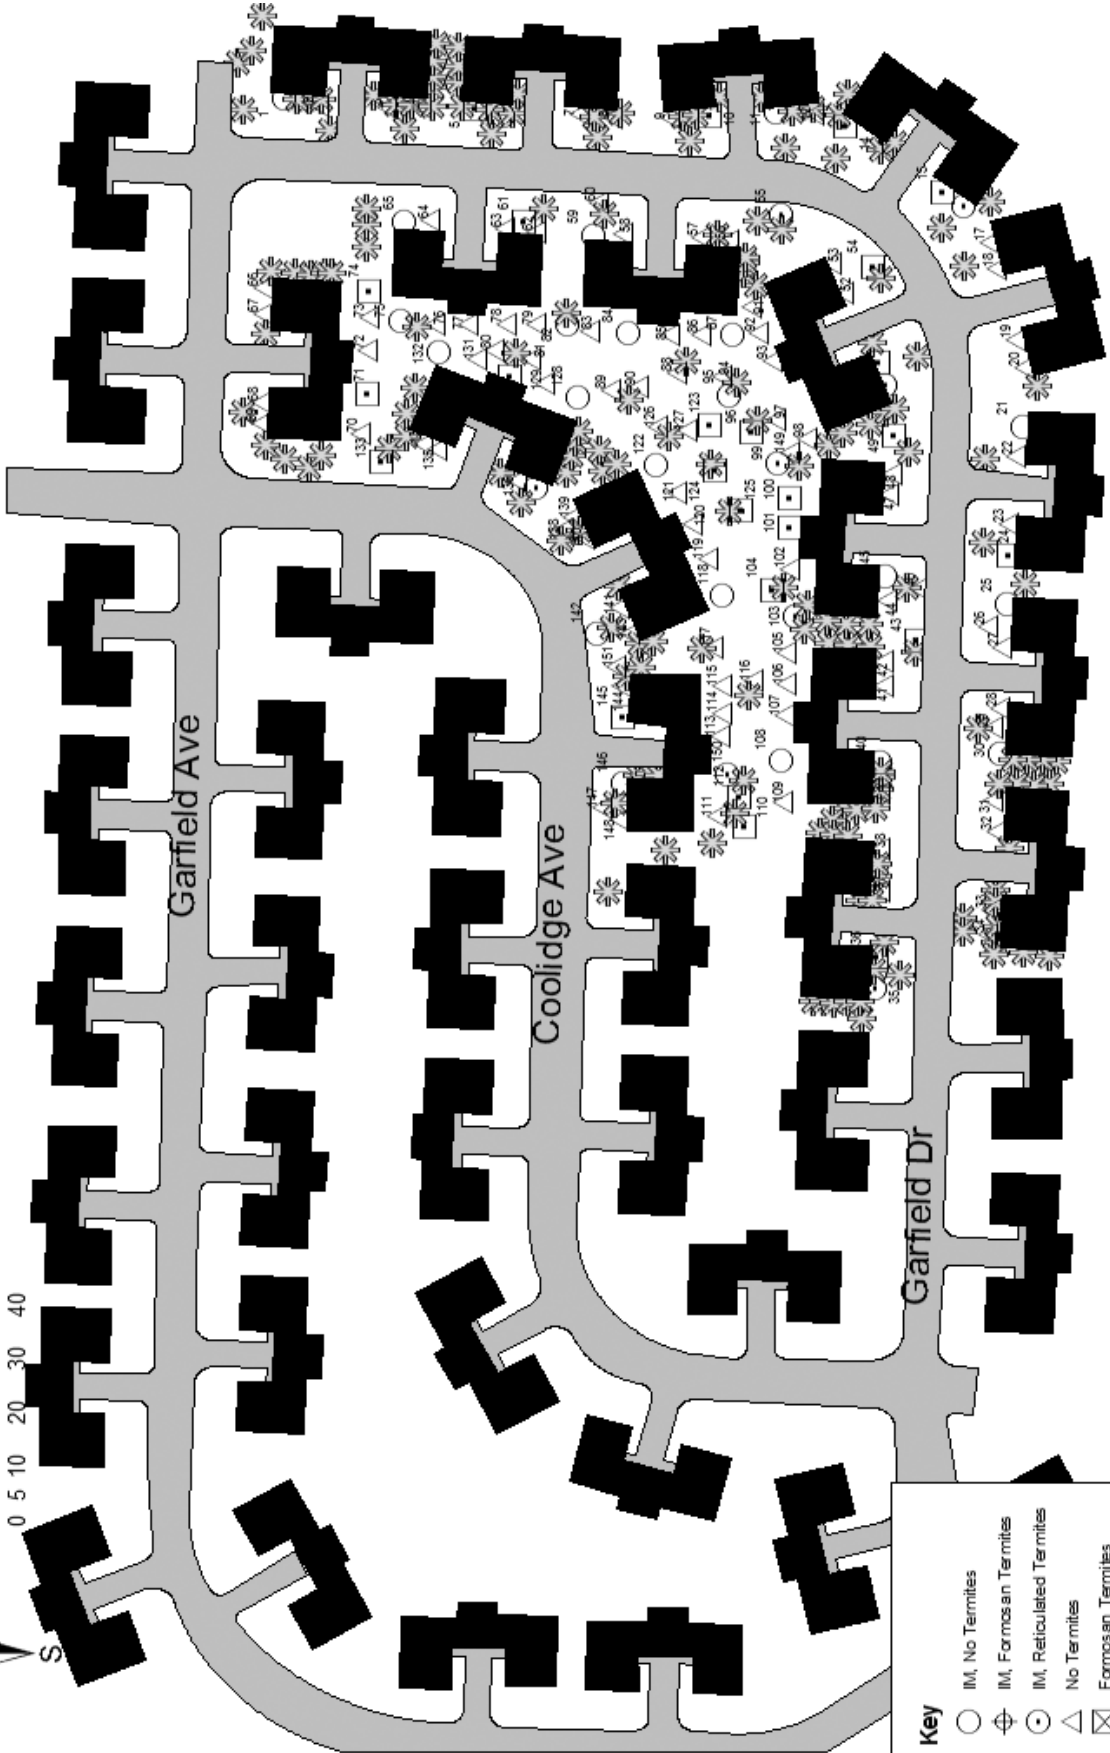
Garfield Ave

Coolidge Ave

Garfield Dr

0 5 10 20 30 40

S

1 2 3 4 5 6 7 8 9 10 11 12 13 14 15 16 17 18 19 20 21 22 23 24 25 26 27 28 29 30 31 32 33 34 35 36 37 38 39 40 41 42 43 44 45 46 47 48 49 50 51 52 53 54 55 56 57 58 59 60 61 62 63 64 65 66 67 68 69 70 71 72 73 74 75 76 77 78 79 80 81 82 83 84 85 86 87 88 89 90 91 92 93 94 95 96 97 98 99 100 101 102 103 104 105 106 107 108 109 110 111 112 113 114 115 116 117 118 119 120 121 122 123 124 125 126 127 128 129 130 131 132 133 134 135 136 137 138 139 140 141 142 143 144 145 146 147 148 149 150 151

Key
IM, No Termites
IM, Formosan Termites
IM, Reticulated Termites
No Termites
Formosan Termites